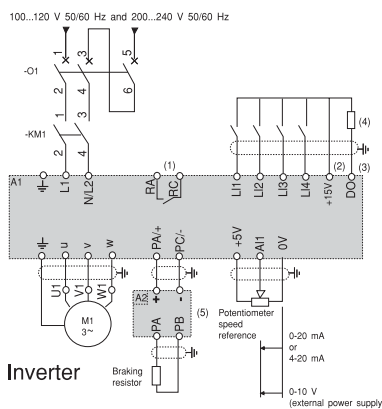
100...120 V 50/60 Hz and 200...240 V 50/60 Hz

1
3
5
-Q1
2
4
6
1
3
-KM1
2
4
(4)
(1)
(2)
(3)
A1
L1
N/L2
RA
RC
LI1
LI2
LI3
LI4
+15V
DO
u
v
w
PA/+
PC/-
+5V
AI1
0V
U1
V1
W1
M1
3~
A2
+
-
PA
PB
(5)
Potentiometer speed reference
0-20 mA
or
4-20 mA
Inverter
Braking resistor
0-10 V
(external power supply